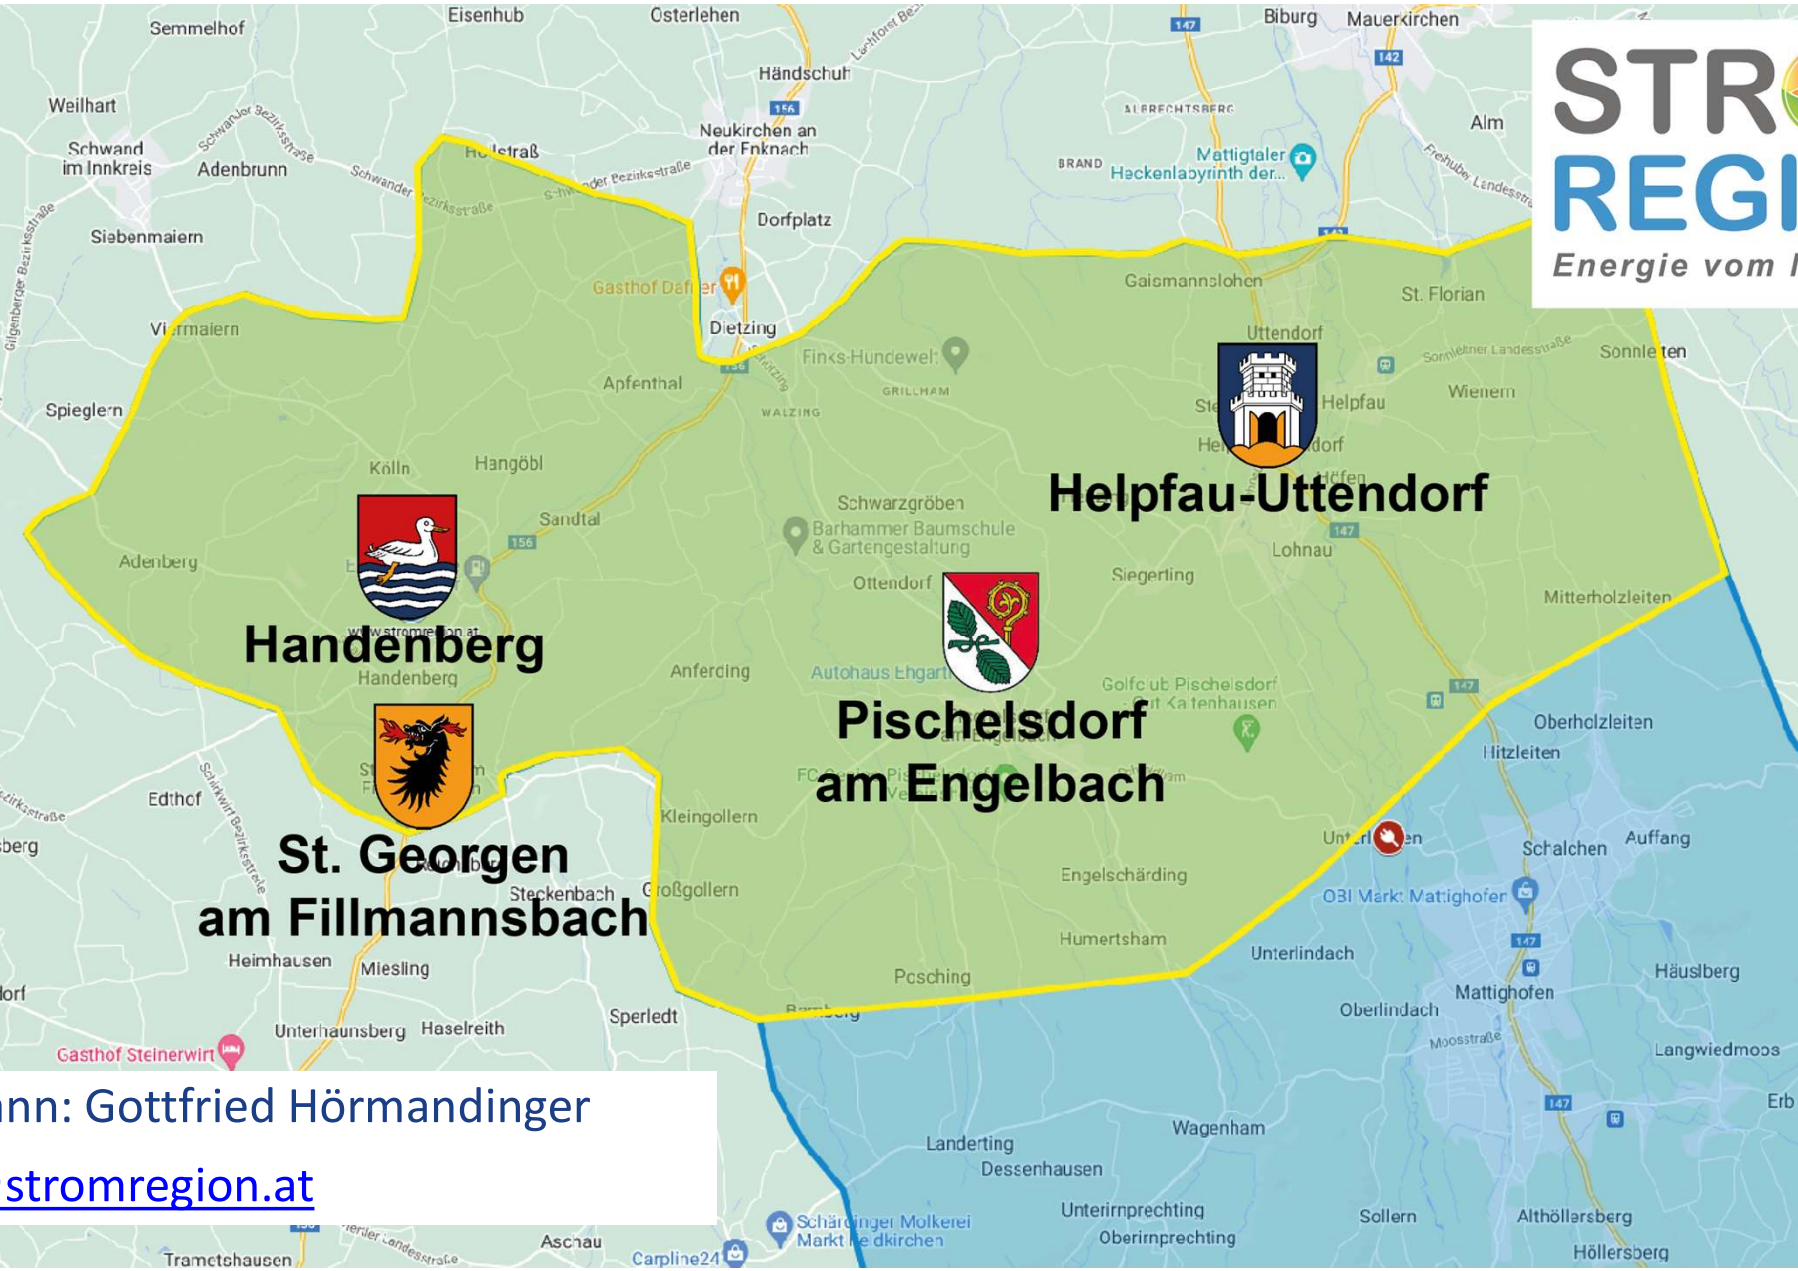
STR
REGI
Energie vom

Helpfau-Uttendorf

Handenberg

Pischelsdorf am Engelbach

St. Georgen am Fillmannsbach

nn: Gottfried Hörmandinger

stromregion.at

Semmelhof
Eisenhub
Osterlehen
Biburg
Mauerkirchen
Händschuh
Weilhart
Neukirchen an der Enknach
Alm
Schwand im Innkreis
Adenbrunn
Mattigtaler Heckenlabyrinth der...
Siebenmaiern
Dorfplatz
Gaismannslohen
St. Florian
Gasthof Daf er
Dietzing
Uttendorf
Viermaiern
Finks-Hundewelt
Sonnleiten
Apfenthal
Helpfau
Wienern
Spieglern
Kölln
Hangöbl
Sandtal
Schwarzgröben
Barhammer Baumschule & Gartengestaltung
Lohnau
Adenberg
Ottendorf
Siegerting
Mitterholzleiten
Handenberg
Anferding
Autohaus Ehgart
Golfclub Pischelsdorf
Oberholzleiten
Hitzleiten
Edthof
Kleingollern
Schalchen
Auffang
Steckenbach
Großgollern
Engelschärding
OBI Markt Mattighofen
Heimhausen
Miesling
Humertsham
Unterlindach
Pesching
Häuslberg
Mattighofen
Sperledt
Oberlindach
Unterhaunsberg
Haselreith
Gasthof Steinerwirt
Langwiedmoos
Wagenham
Landerting
Dessenhausen
Unterirnprechting
Oberirnprechting
Sollern
Althöllersberg
Höllersberg
Aschau
Carpline24
Schärdinger Molkerei Markt Pfeddirchen
Tramotshausen